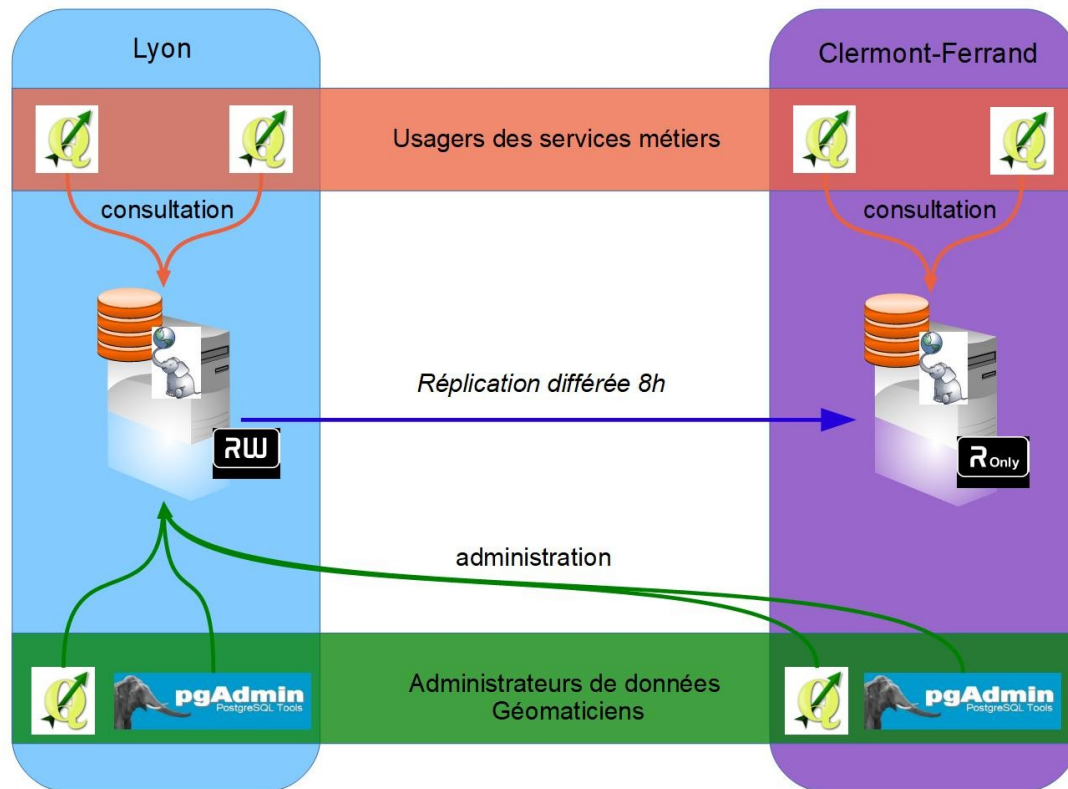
Lyon

Clermont-Ferrand

Usagers des services métiers

consultation

consultation

Réplication différée 8h

RW

R Only

administration

pgAdmin PostgreSQL Tools

Administrateurs de données Géomaticiens

pgAdmin PostgreSQL Tools